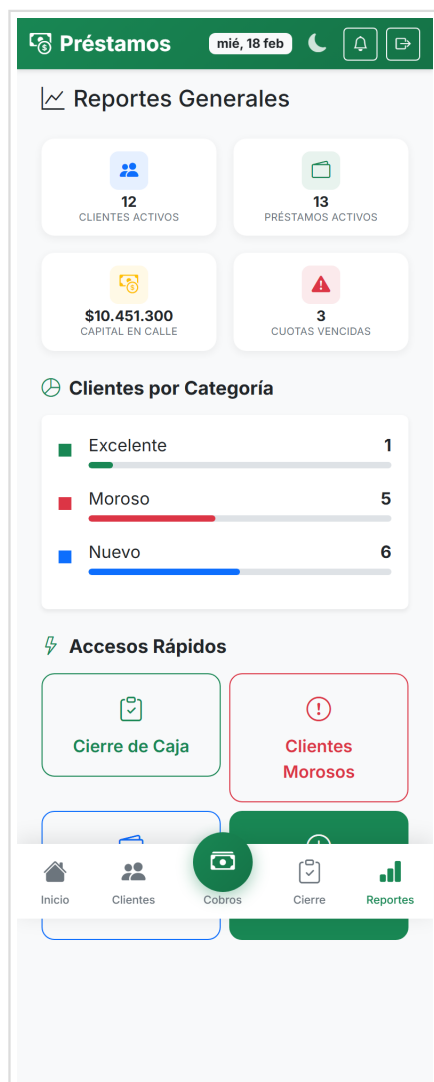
Préstamos

mié, 18 feb

Reportes Generales

12
CLIENTES ACTIVOS

13
PRÉSTAMOS ACTIVOS

$10.451.300
CAPITAL EN CALLE

3
CUOTAS VENCIDAS

Clientes por Categoría

Excelente 1

Moroso 5

Nuevo 6

Accesos Rápidos

Cierre de Caja

Clientes Morosos

Inicio

Clientes

Cobros

Cierre

Reportes